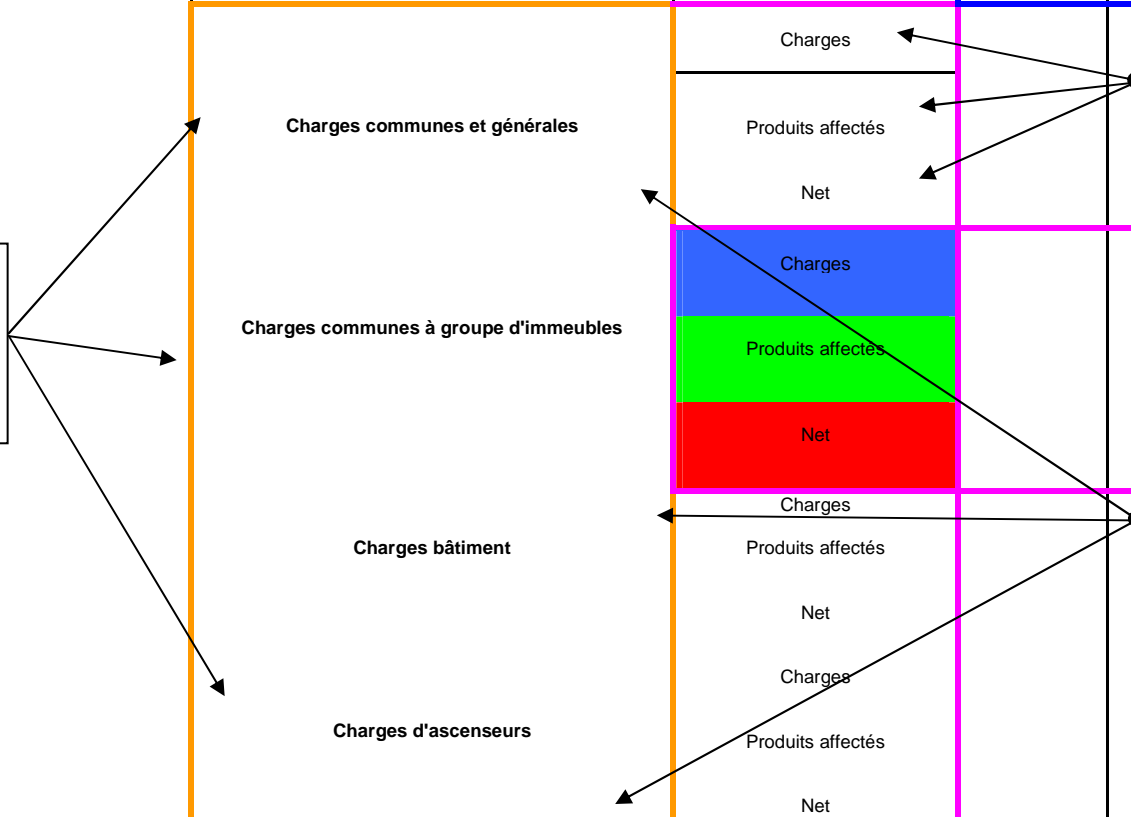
Charges communes et générales

Charges

Produits affectés

Net

Charges communes à groupe d'immeubles

Charges

Produits affectés

Net

Charges bâtiment

Charges

Produits affectés

Net

Charges d'ascenseurs

Charges

Produits affectés

Net